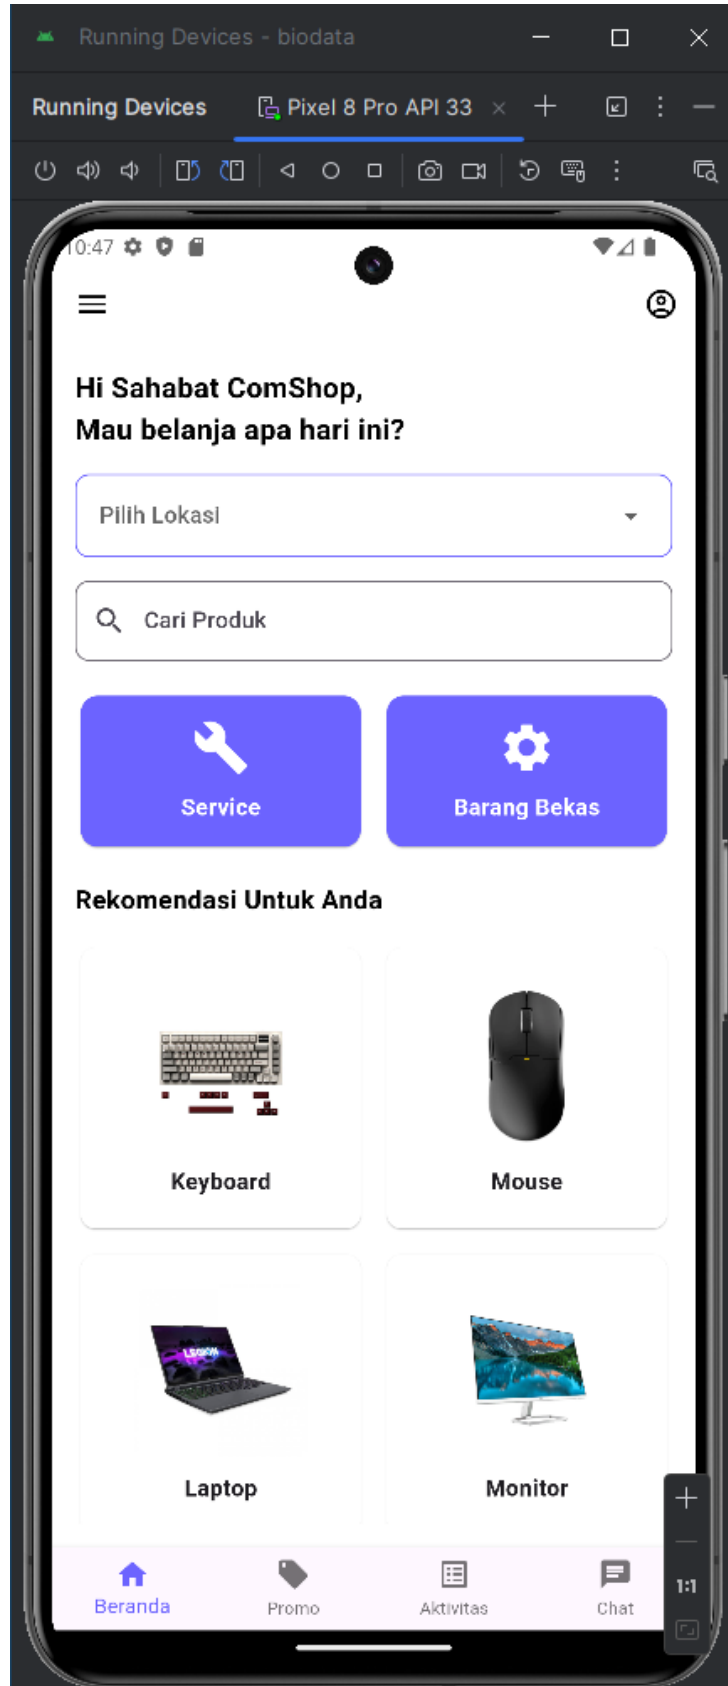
Running Devices - biodata

Running Devices
Pixel 8 Pro API 33

0:47

Hi Sahabat ComShop,
Mau belanja apa hari ini?

Pilih Lokasi

Cari Produk

Service

Barang Bekas

Rekomendasi Untuk Anda

Keyboard

Mouse

Laptop

Monitor

Beranda
Promo
Aktivitas
Chat

1:1